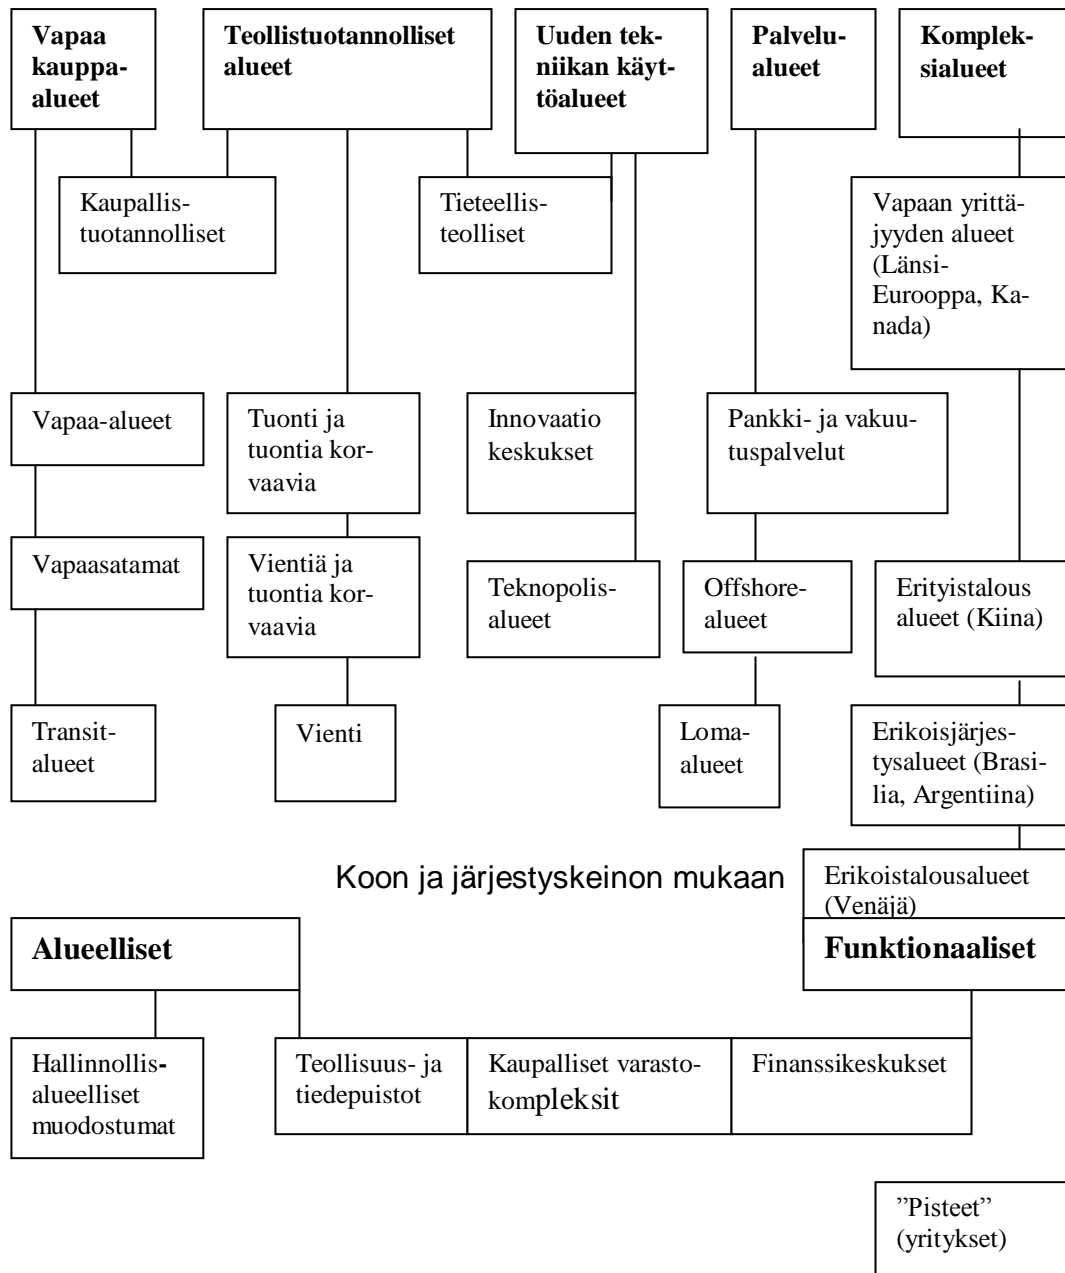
Vapaa kauppa-alueet

Teollistuotannolliset alueet

Uuden tekniikan käyttöalueet

Palvelu-alueet

Kompleksialueet

Kaupallistuotannolliset

Tieteellisteolliset

Vapaan yrittäjyyden alueet (Länsi-Eurooppa, Kanada)

Vapaa-alueet

Tuonti ja tuontia korvaavia

Innovaatio keskukset

Pankki- ja vakuutuspalvelut

Vapaasatamat

Vientiä ja tuontia korvaavia

Teknopolisalueet

Offshorealueet

Erityistalous alueet (Kiina)

Transitalueet

Vienti

Loma-alueet

Erikoisjärjestysalueet (Brasilia, Argentiina)

Koon ja järjestyskeinon mukaan

Erikoistalousalueet (Venäjä)

Alueelliset

Funktionaaliset

Hallinnollisalueelliset muodostumat

Teollisuus- ja tiedepuistot

Kaupalliset varastokompleksit

Finanssikeskukset

”Pisteet” (yritykset)